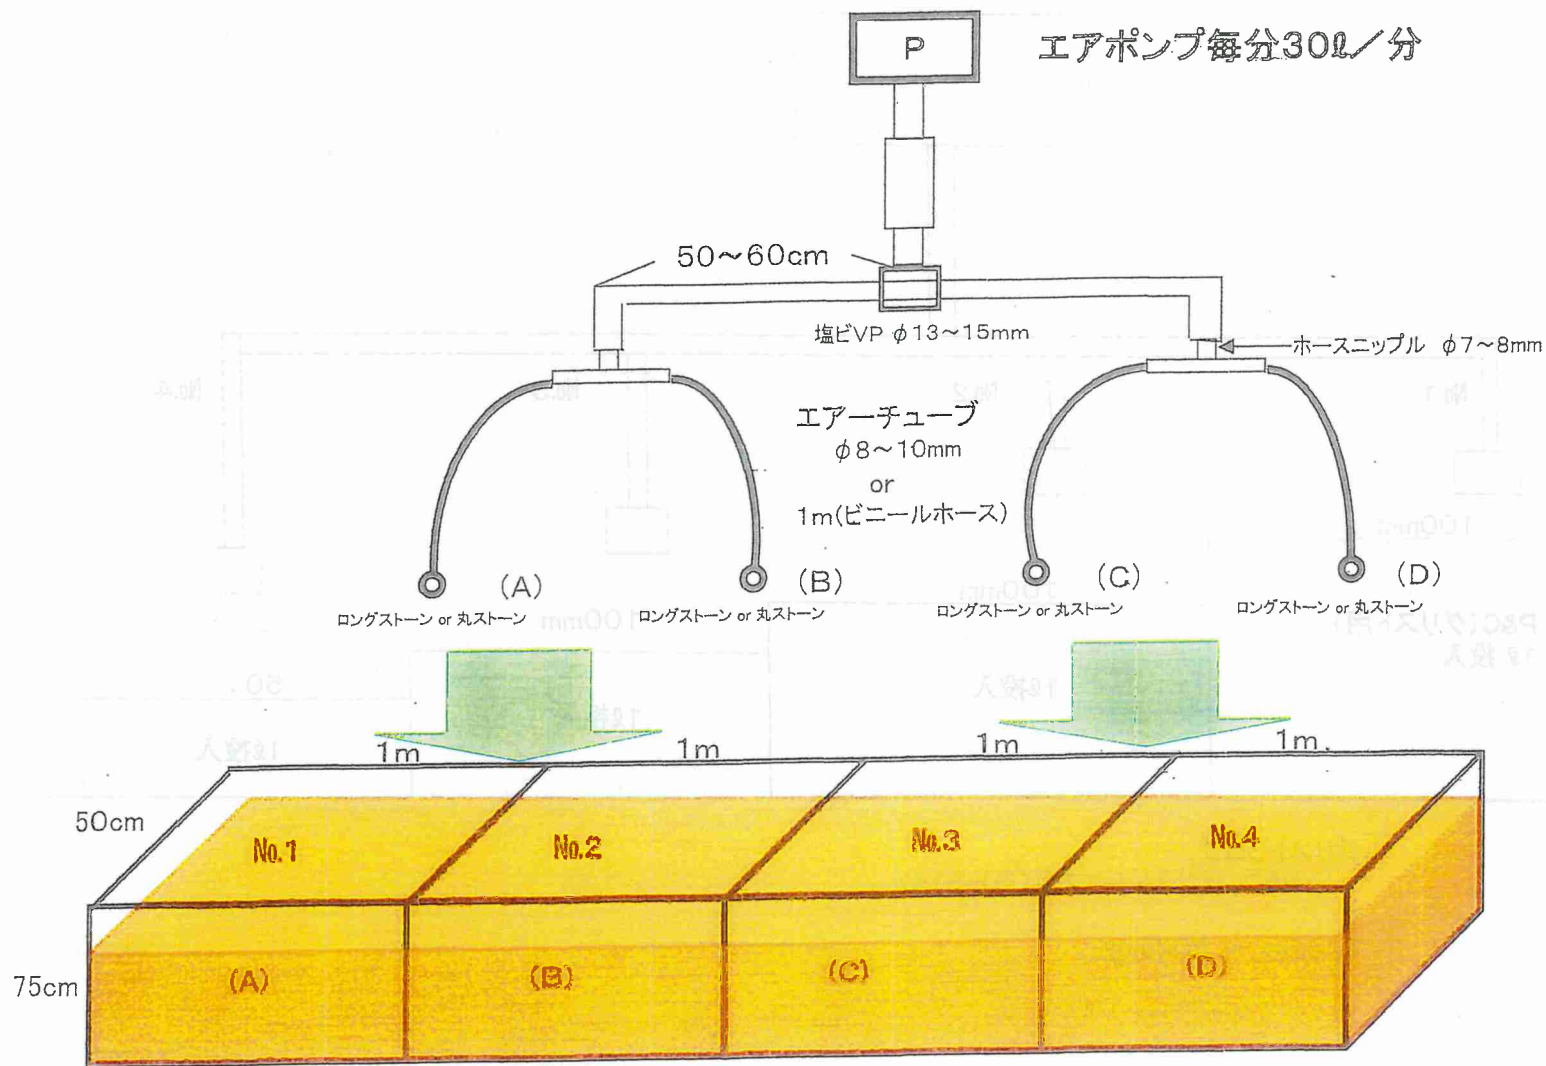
P

エアポンプ毎分30ℓ／分

50〜60cm

塩ビVP $\phi$13〜15mm

ホースニップル $\phi$7〜8mm

エアーチューブ
$\phi$8〜10mm
or
1m(ビニールホース)

(A) ロングストーン or 丸ストーン

(B) ロングストーン or 丸ストーン

(C) ロングストーン or 丸ストーン

(D) ロングストーン or 丸ストーン

1m 1m 1m 1m

50cm

75cm

No.1 No.2 No.3 No.4

(A) (B) (C) (D)